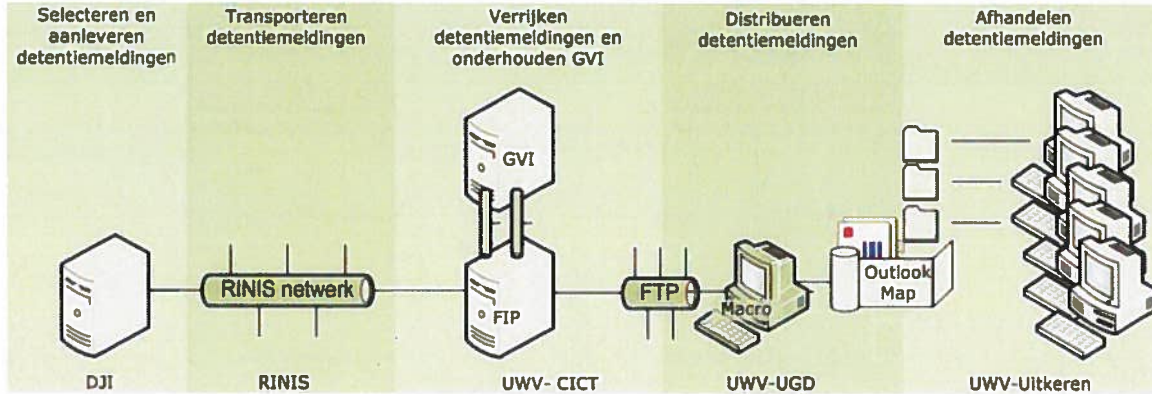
Selecteren en aanleveren detentiemeldingen

Transporteren detentiemeldingen

Verrijken detentiemeldingen en onderhouden GVI

Distribueren detentiemeldingen

Afhandelen detentiemeldingen

GVI

RINIS netwerk

FIP

FTP

Macro

Outlook Map

DJI

RINIS

UWV- CICT

UWV-UGD

UWV-Uitkeren